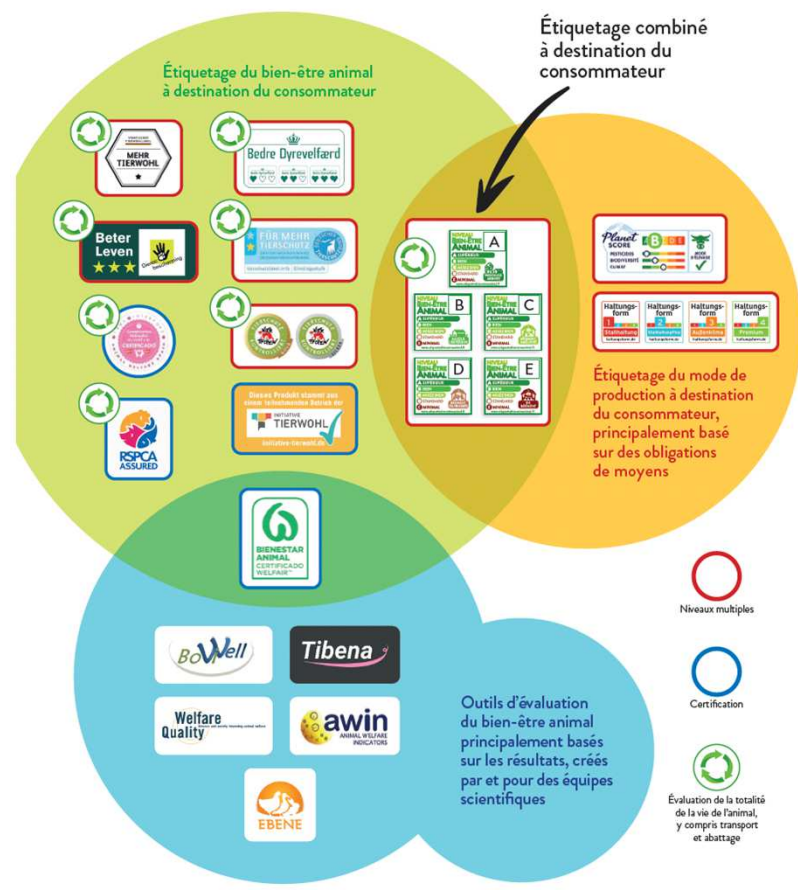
Étiquetage combiné à destination du consommateur

Étiquetage du bien-être animal à destination du consommateur

MEHR TIERWOHL

Bedre Dyrevelfærd

Beter Leven ★★★

FÜR MEHR TIERSCHUTZ

RSPCA ASSURED

Dieses Produkt stammt aus einem teilnehmenden Betrieb der INITIATIVE TIERWOHL initiative-tierwohl.de

NIVEAU BIEN-ÊTRE ANIMAL A

NIVEAU BIEN-ÊTRE ANIMAL B

NIVEAU BIEN-ÊTRE ANIMAL C

NIVEAU BIEN-ÊTRE ANIMAL D

NIVEAU BIEN-ÊTRE ANIMAL E

Planet SCORE

Haltungsform 1 Stallhaltung

Haltungsform 2 StallhaltungPlus

Haltungsform 3 Außenklima

Haltungsform 4 Premium

Étiquetage du mode de production à destination du consommateur, principalement basé sur des obligations de moyens

BIENESTAR ANIMAL CERTIFICADO WELFAIR

BoWell

Tibena

Welfare Quality

awin ANIMAL WELFARE INDICATORS

EBENE

Outils d'évaluation du bien-être animal principalement basés sur les résultats, créés par et pour des équipes scientifiques

Niveaux multiples

Certification

Évaluation de la totalité de la vie de l'animal, y compris transport et abattage